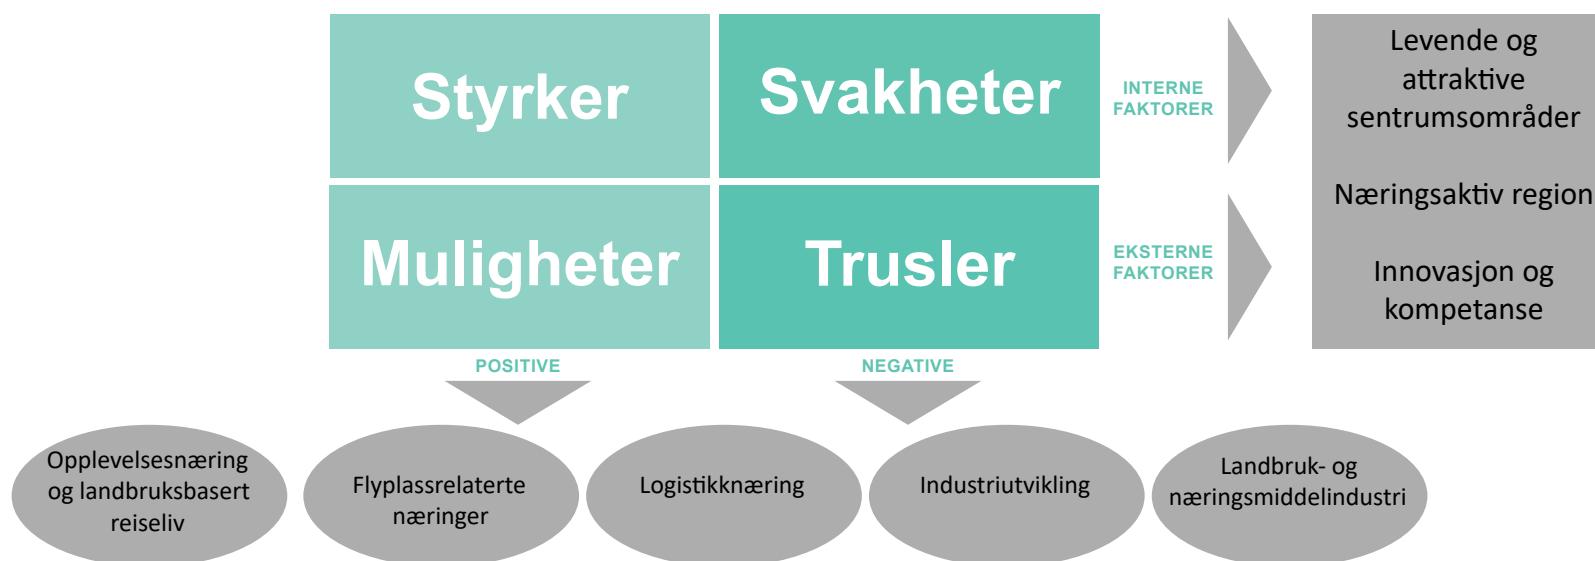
Styrker

Svakheter

INTERNE FAKTORER

Muligheter

Trusler

EKSTERNE FAKTORER

Levende og attraktive sentrumsområder

Næringsaktiv region

Innovasjon og kompetanse

POSITIVE

NEGATIVE

Opplevelsesnæring og landbruksbasert reiseliv

Flyplassrelaterte næringer

Logistikknæring

Industriutvikling

Landbruk- og næringsmiddelindustri